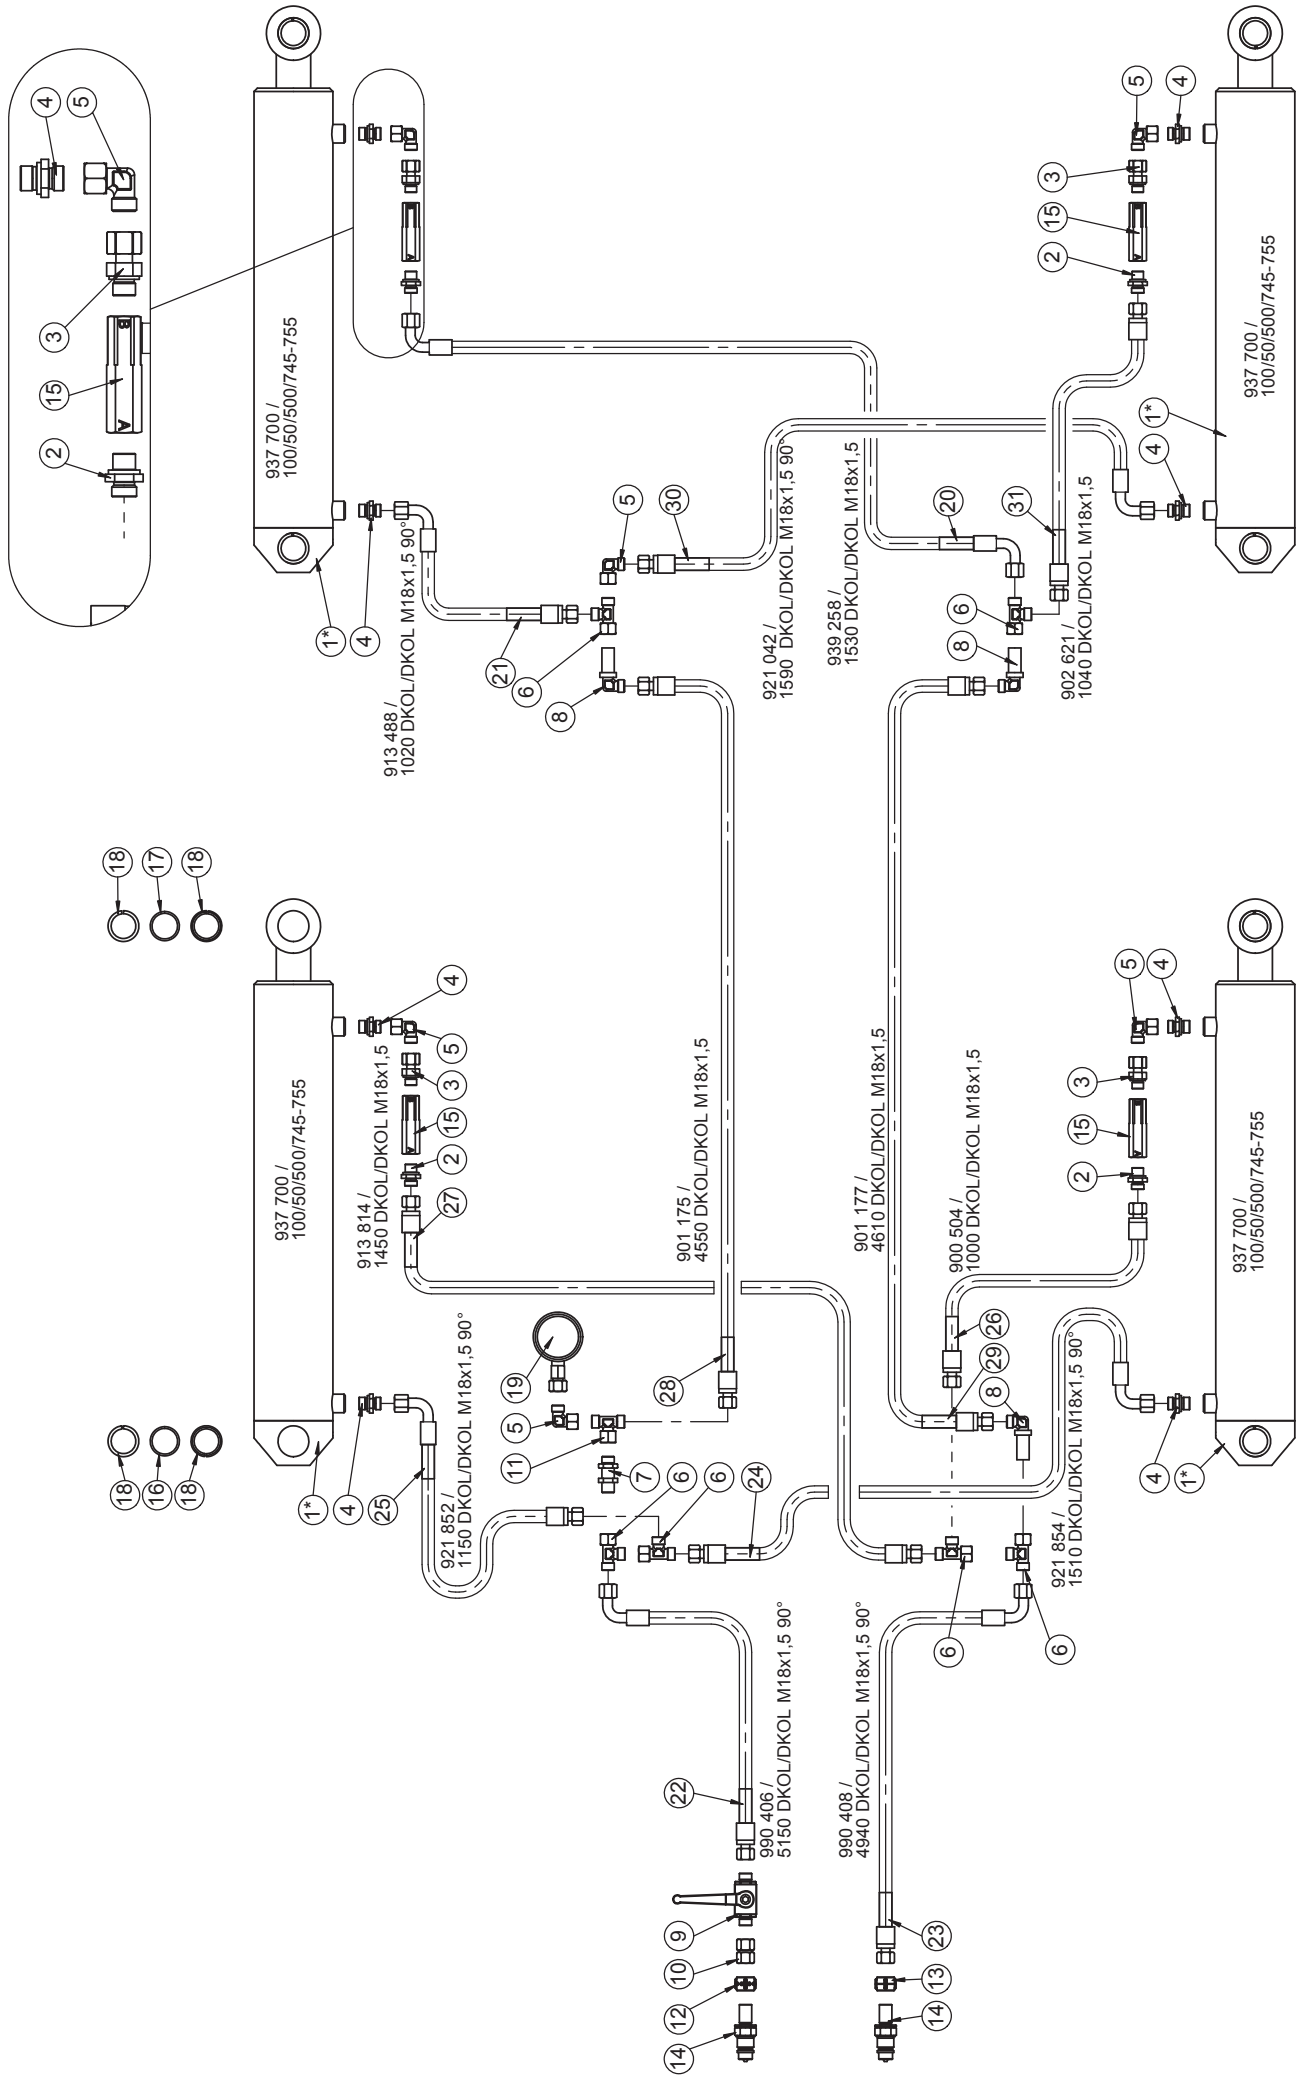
4
5
3
15
2
937 700 /
100/50/500/745-755
1*
4
913 488 /
1020 DKOL/DKOL M18x1,5 90°
21
6
8
5
30
921 042 /
1590 DKOL/DKOL M18x1,5 90°
939 258 /
1530 DKOL/DKOL M18x1,5
20
6
8
31
902 621 /
1040 DKOL/DKOL M18x1,5
5
4
3
15
2
937 700 /
100/50/500/745-755
1*
4
18
17
18
937 700 /
100/50/500/745-755
4
5
3
15
2
27
913 814 /
1450 DKOL/DKOL M18x1,5
901 175 /
4550 DKOL/DKOL M18x1,5
901 177 /
4610 DKOL/DKOL M18x1,5
900 504 /
1000 DKOL/DKOL M18x1,5
5
4
3
15
2
937 700 /
100/50/500/745-755
18
16
18
1*
4
25
921 852 /
1150 DKOL/DKOL M18x1,5 90°
19
5
11
7
28
6
6
24
26
29
8
921 854 /
1510 DKOL/DKOL M18x1,5 90°
4
1*
6
6
22
990 406 /
5150 DKOL/DKOL M18x1,5 90°
990 408 /
4940 DKOL/DKOL M18x1,5 90°
9
10
12
14
23
13
14